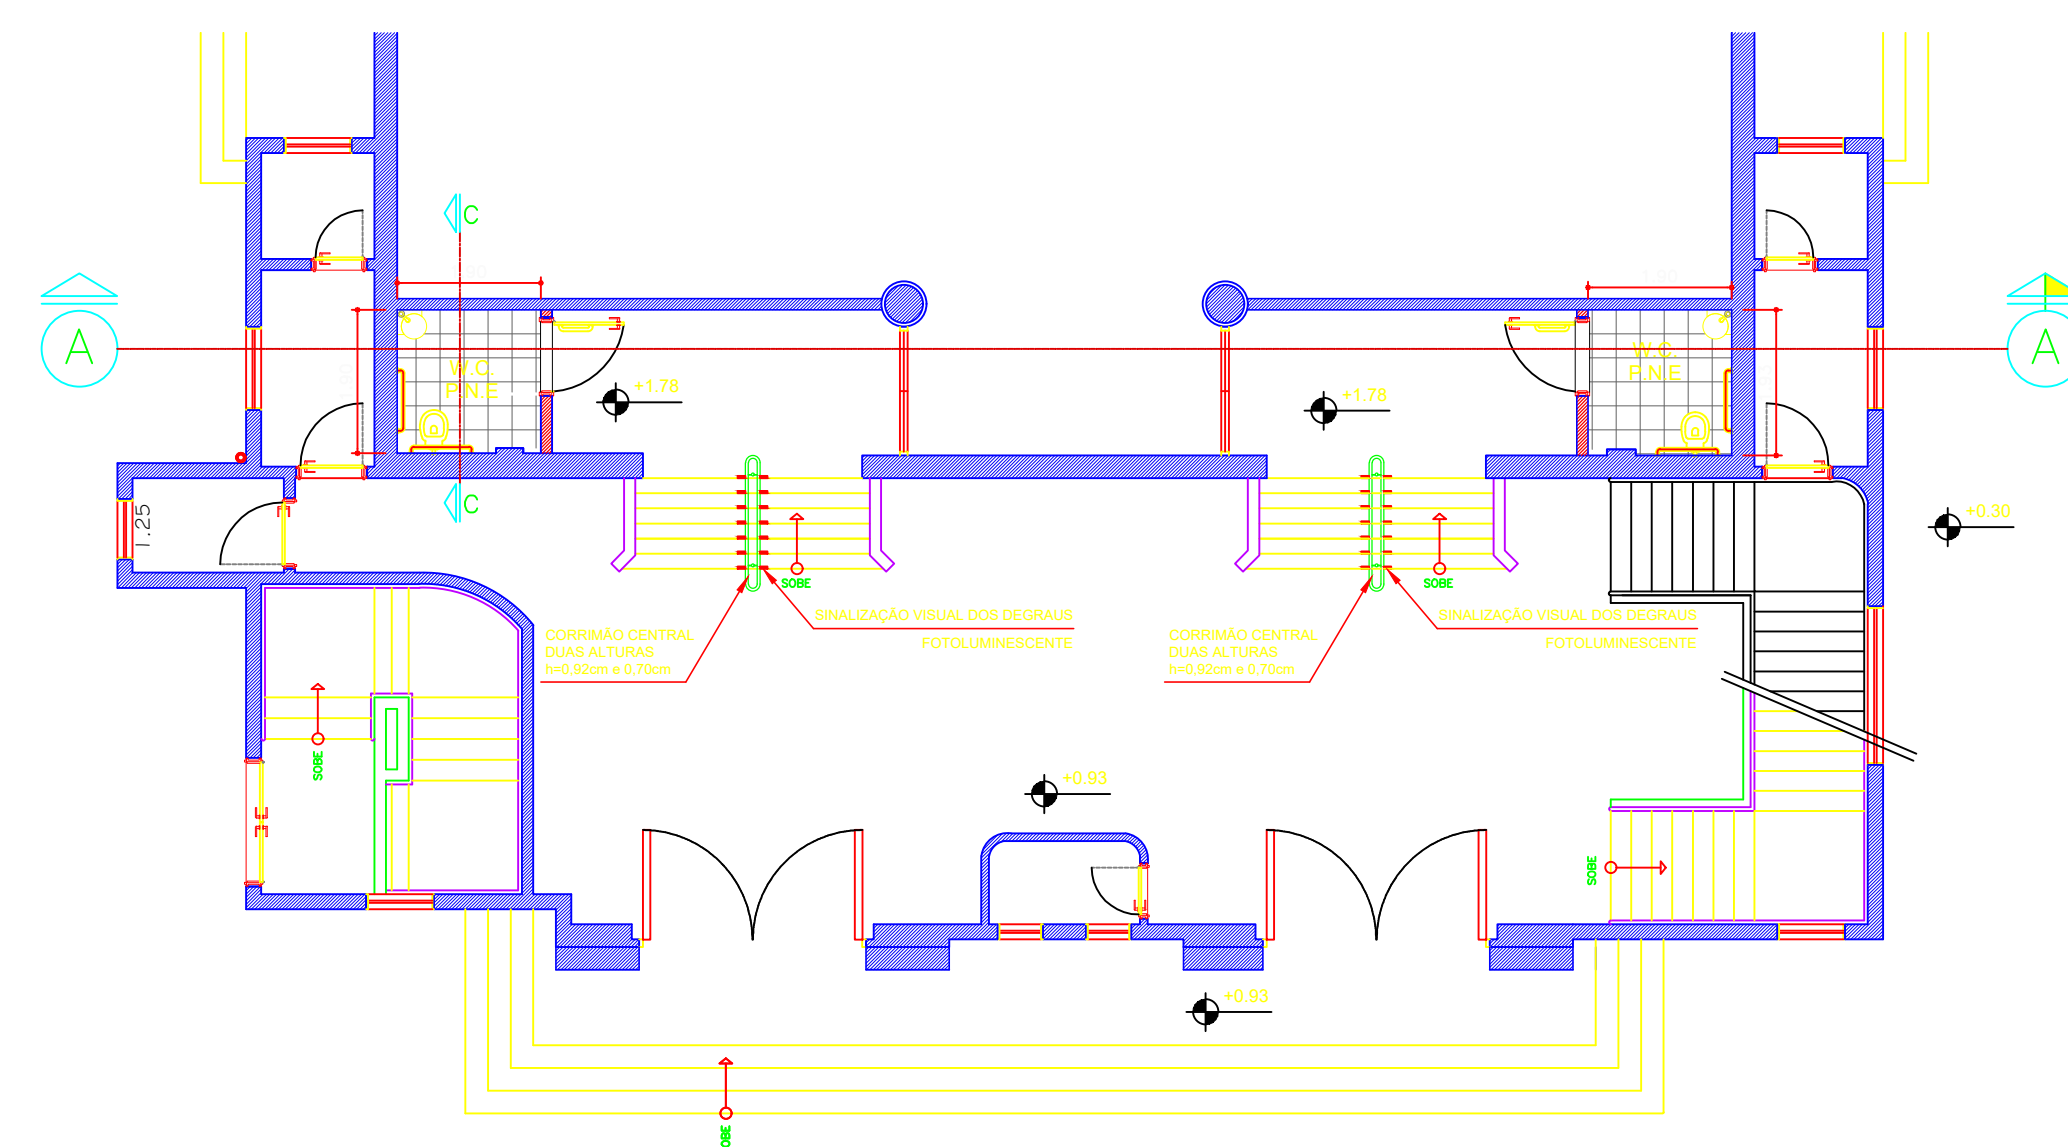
C
C
A
A
1.90
1.90
.90
W.C.
P.N.E
W.C.
P.N.E
+1.78
+1.78
+0.30
1.25
SOBE
SOBE
SINALIZAÇÃO VISUAL DOS DEGRAUS
FOTOLUMINESCENTE
SINALIZAÇÃO VISUAL DOS DEGRAUS
FOTOLUMINESCENTE
CORRIMÃO CENTRAL
DUAS ALTURAS
h=0,92cm e 0,70cm
CORRIMÃO CENTRAL
DUAS ALTURAS
h=0,92cm e 0,70cm
SOBE
+0.93
SOBE
+0.93
SOBE